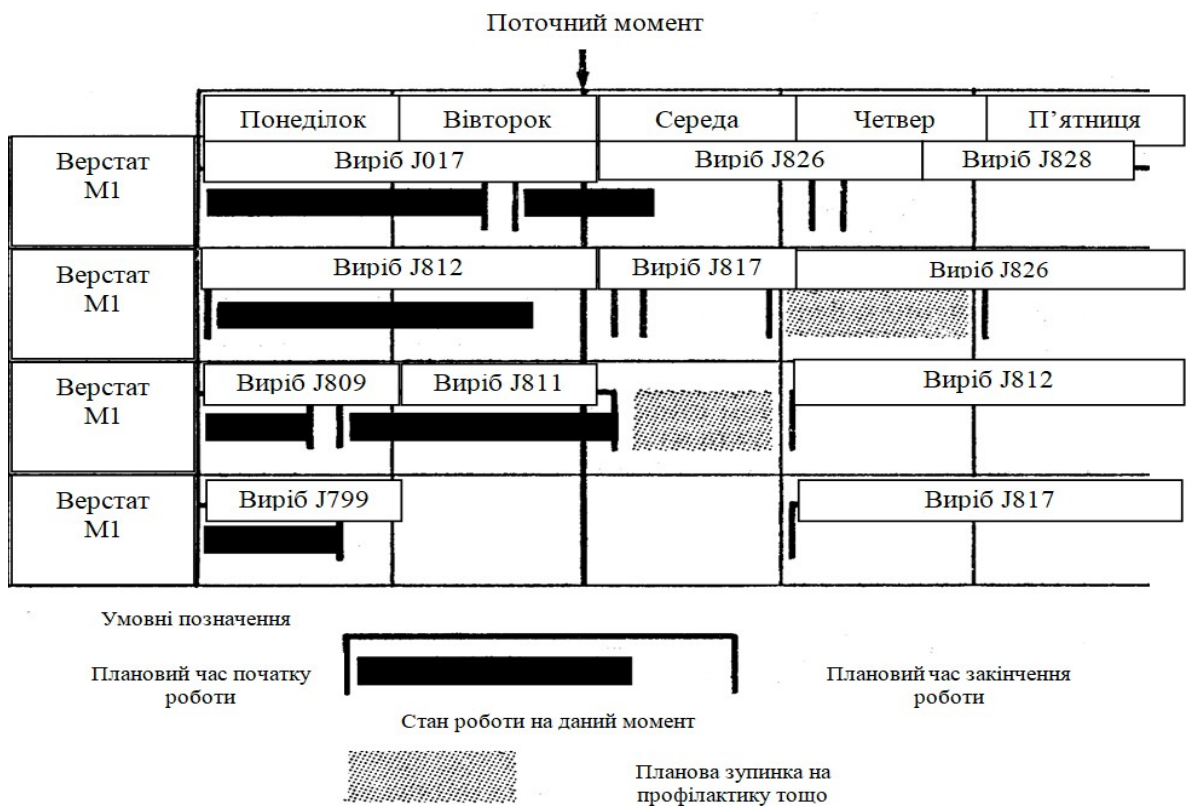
Поточний момент

Понеділок | Вівторок | Середа | Четвер | П'ятниця

Верстат М1
Виріб J017
Виріб J826
Виріб J828

Верстат М1
Виріб J812
Виріб J817
Виріб J826

Верстат М1
Виріб J809
Виріб J811
Виріб J812

Верстат М1
Виріб J799
Виріб J817

Умовні позначення

Плановий час початку роботи

Плановий час закінчення роботи

Стан роботи на даний момент

Планова зупинка на профілактику тощо